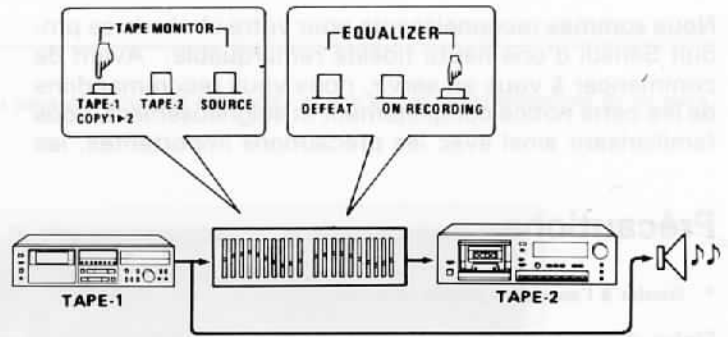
TAPE MONITOR

TAPE-1 COPY1▸2 TAPE-2 SOURCE

EQUALIZER

DEFEAT ON RECORDING

TAPE-1

TAPE-2

Nous sommes reconnaissants pour votre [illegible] d'un Sansui d'une haute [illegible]. Avant de commencer à vous servir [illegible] de lire cette notice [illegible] familiariser ainsi avec les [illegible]

Précautions

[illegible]